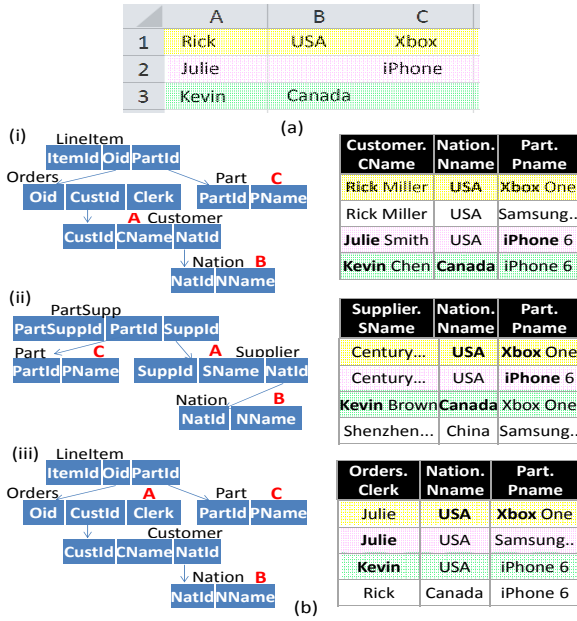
| | A | B | C |
|---|---|---|---|
| 1 | Rick | USA | Xbox |
| 2 | Julie | | iPhone |
| 3 | Kevin | Canada | |

(a)

(i)
LineItem
ItemId Oid PartId
Orders
Oid CustId Clerk
Part C
PartId PName
A Customer
CustId CName NatId
Nation B
NatId NName

| Customer. CName | Nation. Nname | Part. Pname |
|---|---|---|
| Rick Miller | USA | Xbox One |
| Rick Miller | USA | Samsung.. |
| Julie Smith | USA | iPhone 6 |
| Kevin Chen | Canada | iPhone 6 |

(ii)
PartSupp
PartSuppId PartId SuppId
Part C
PartId PName
A Supplier
SuppId SName NatId
Nation B
NatId NName

| Supplier. SName | Nation. Nname | Part. Pname |
|---|---|---|
| Century... | USA | Xbox One |
| Century... | USA | iPhone 6 |
| Kevin Brown | Canada | Xbox One |
| Shenzhen... | China | Samsung.. |

(iii)
LineItem
ItemId Oid PartId
Orders
Oid CustId Clerk
A
Part C
PartId PName
Customer
CustId CName NatId
Nation B
NatId NName

| Orders. Clerk | Nation. Nname | Part. Pname |
|---|---|---|
| Julie | USA | Xbox One |
| Julie | USA | Samsung.. |
| Kevin | USA | iPhone 6 |
| Rick | Canada | iPhone 6 |

(b)